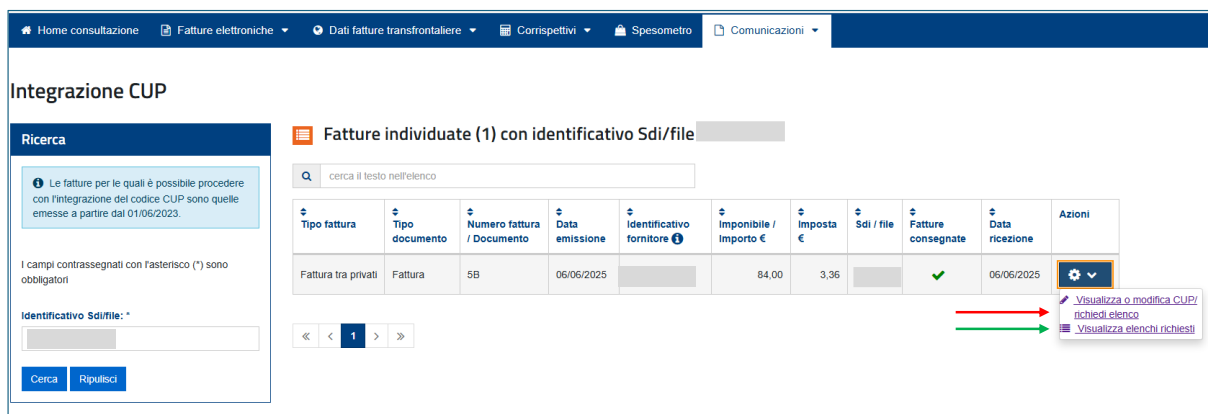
Home consultazione | Fatture elettroniche | Dati fatture transfrontaliere | Corrispettivi | Spesometro | Comunicazioni

Integrazione CUP

Ricerca

Le fatture per le quali è possibile procedere con l'integrazione del codice CUP sono quelle emesse a partire dal 01/06/2023.

I campi contrassegnati con l'asterisco (*) sono obbligatori

Identificativo Sdi/file: *

Cerca | Ripulisci

Fatture individuate (1) con identificativo Sdi/file

cerca il testo nell'elenco

| Tipo fattura | Tipo documento | Numero fattura / Documento | Data emissione | Identificativo fornitore | Imponibile / Importo € | Imposta € | Sdi / file | Fatture consegnate | Data ricezione | Azioni |
|---|---|---|---|---|---|---|---|---|---|---|
| Fattura tra privati | Fattura | 5B | 06/06/2025 | | 84,00 | 3,36 | | ✔ | 06/06/2025 | |

« ‹ 1 › »

Visualizza o modifica CUP/ richiedi elenco
Visualizza elenchi richiesti